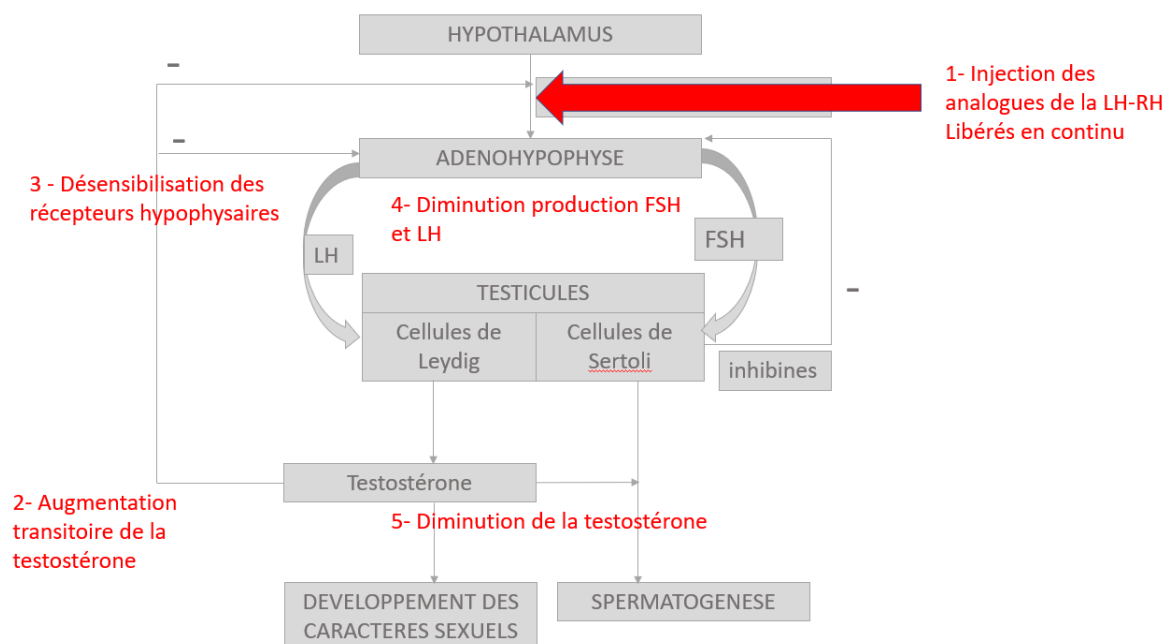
HYPOTHALAMUS

1- Injection des analogues de la LH-RH Libérés en continu

-

-

ADENOHYPOPHYSE

3 - Désensibilisation des récepteurs hypophysaires

4- Diminution production FSH et LH

LH

FSH

TESTICULES

Cellules de Leydig

Cellules de Sertoli

-

inhibines

Testostérone

2- Augmentation transitoire de la testostérone

5- Diminution de la testostérone

DEVELOPPEMENT DES CARACTERES SEXUELS

SPERMATOGENESE